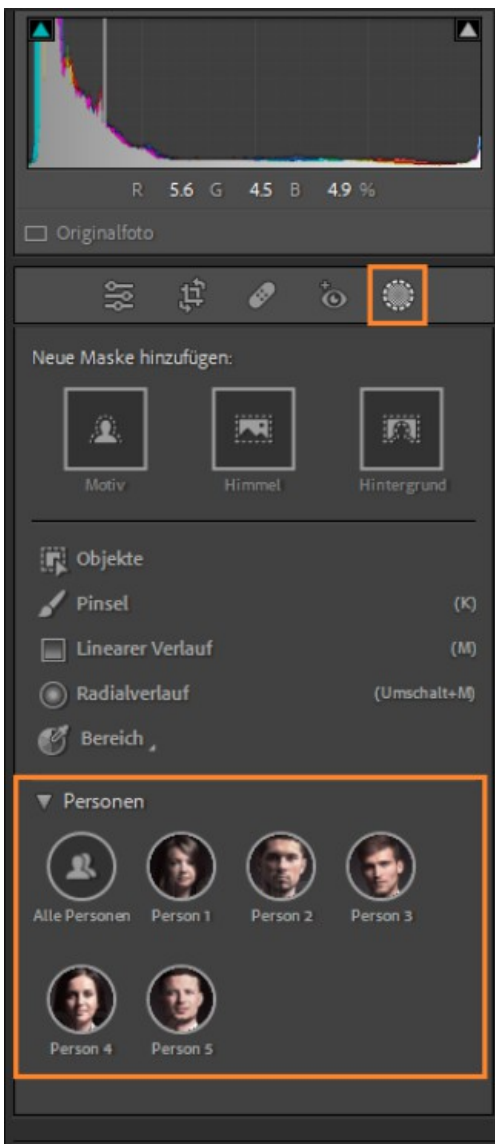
R 5.6 G 4.5 B 4.9 %

Originalfoto

Neue Maske hinzufügen:

Motiv

Himmel

Hintergrund

Objekte

Pinsel (K)

Linearer Verlauf (M)

Radialverlauf (Umschalt+M)

Bereich

Personen

Alle Personen

Person 1

Person 2

Person 3

Person 4

Person 5